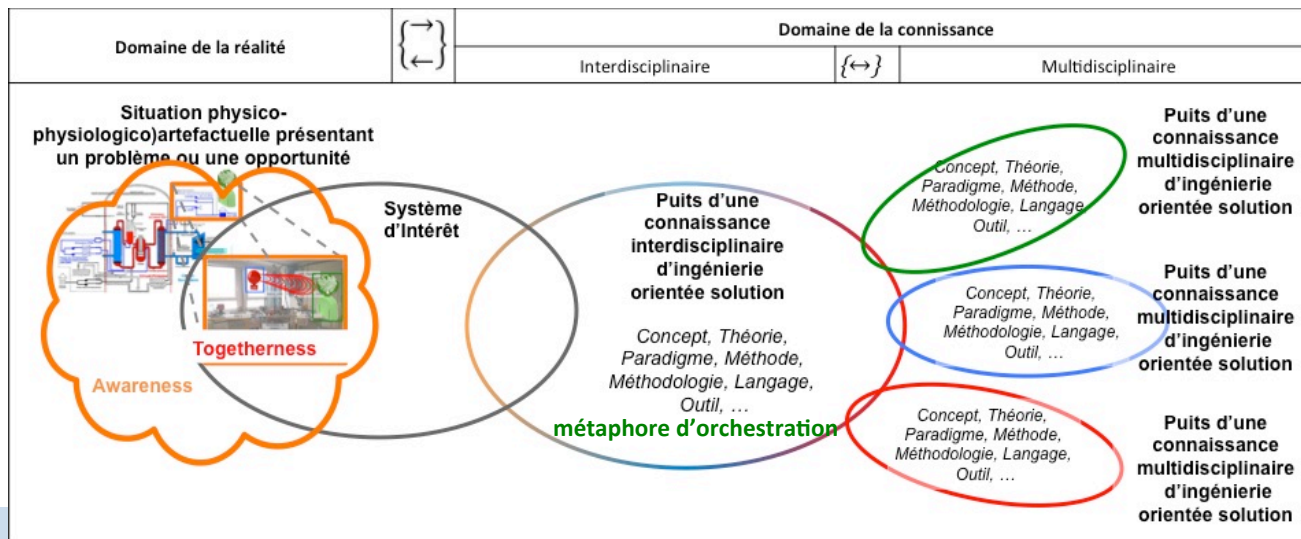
| Domaine de la réalité | $\left\{\begin{matrix}\rightarrow \\ \leftarrow\end{matrix}\right\}$ | Domaine de la connaissance | | |
|---|---|---|---|---|
| | | Interdisciplinaire | $\{\leftrightarrow\}$ | Multidisciplinaire |

Situation physico-physiologico)artefactuelle présentant un problème ou une opportunité

Système d'Intérêt

Togetherness

Awareness

Puits d'une connaissance interdisciplinaire d'ingénierie orientée solution

Concept, Théorie, Paradigme, Méthode, Méthodologie, Langage, Outil, …

métaphore d'orchestration

Concept, Théorie, Paradigme, Méthode, Méthodologie, Langage, Outil, …

Puits d'une connaissance multidisciplinaire d'ingénierie orientée solution

Concept, Théorie, Paradigme, Méthode, Méthodologie, Langage, Outil, …

Puits d'une connaissance multidisciplinaire d'ingénierie orientée solution

Concept, Théorie, Paradigme, Méthode, Méthodologie, Langage, Outil, …

Puits d'une connaissance multidisciplinaire d'ingénierie orientée solution